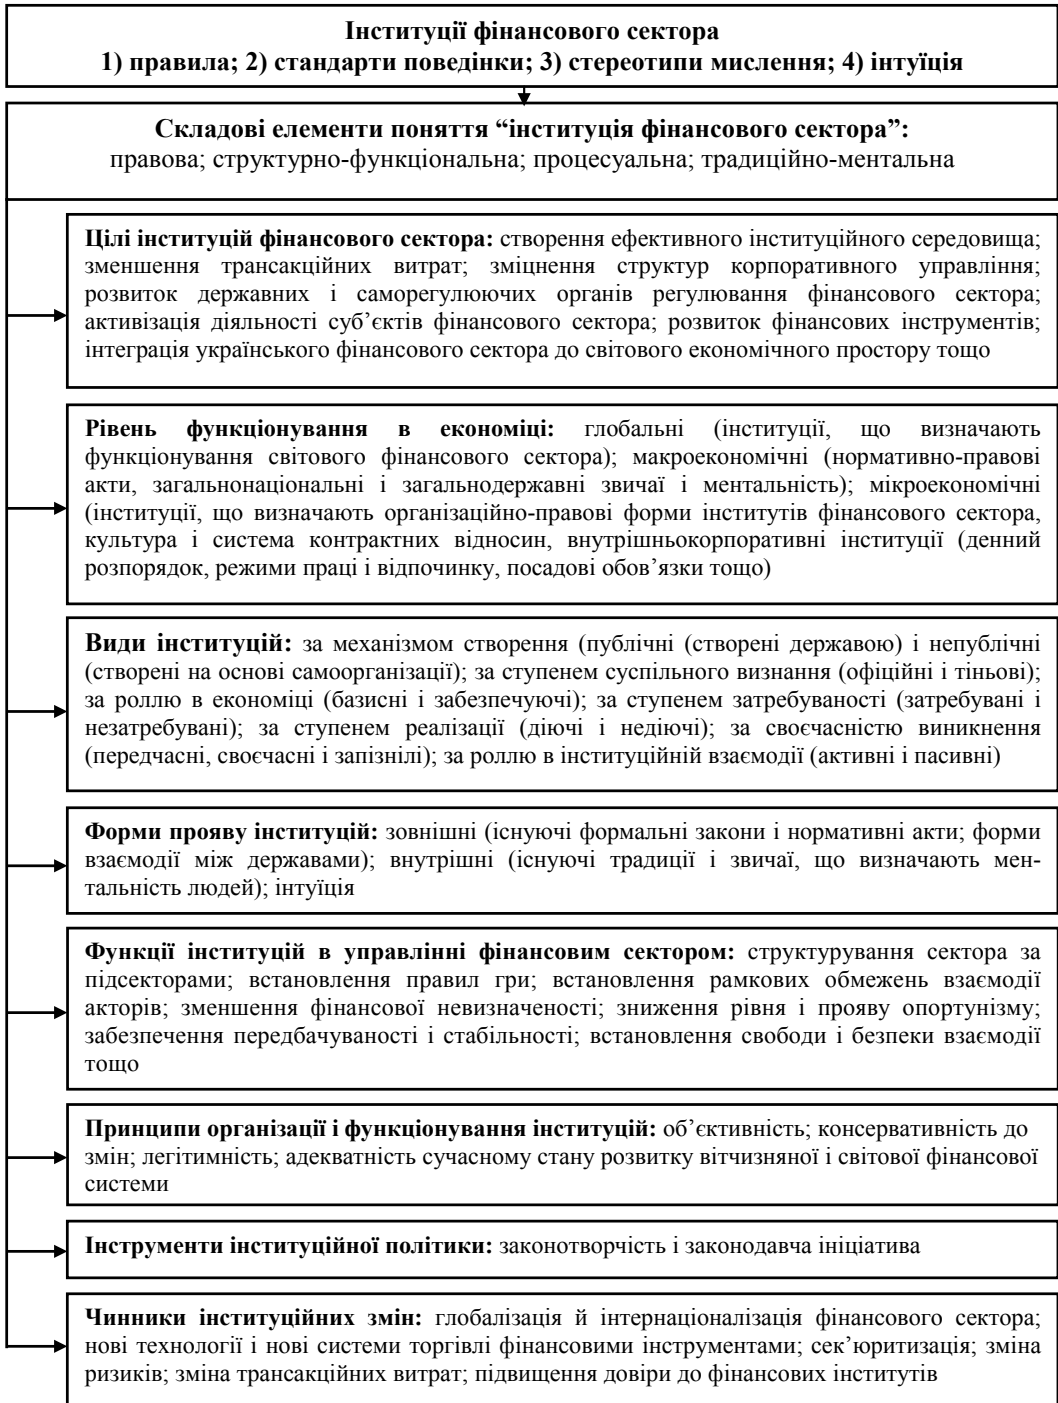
**Інституції фінансового сектора**
**1) правила; 2) стандарти поведінки; 3) стереотипи мислення; 4) інтуїція**

**Складові елементи поняття "інституція фінансового сектора":**
правова; структурно-функціональна; процесуальна; традиційно-ментальна

**Цілі інституцій фінансового сектора:** створення ефективного інституційного середовища; зменшення трансакційних витрат; зміцнення структур корпоративного управління; розвиток державних і саморегулюючих органів регулювання фінансового сектора; активізація діяльності суб'єктів фінансового сектора; розвиток фінансових інструментів; інтеграція українського фінансового сектора до світового економічного простору тощо

**Рівень функціонування в економіці:** глобальні (інституції, що визначають функціонування світового фінансового сектора); макроекономічні (нормативно-правові акти, загальнонаціональні і загальнодержавні звичаї і ментальність); мікроекономічні (інституції, що визначають організаційно-правові форми інститутів фінансового сектора, культура і система контрактних відносин, внутрішньокорпоративні інституції (денний розпорядок, режими праці і відпочинку, посадові обов'язки тощо)

**Види інституцій:** за механізмом створення (публічні (створені державою) і непублічні (створені на основі самоорганізації); за ступенем суспільного визнання (офіційні і тіньові); за роллю в економіці (базисні і забезпечуючі); за ступенем затребуваності (затребувані і незатребувані); за ступенем реалізації (діючі і недіючі); за своєчасністю виникнення (передчасні, своєчасні і запізнілі); за роллю в інституційній взаємодії (активні і пасивні)

**Форми прояву інституцій:** зовнішні (існуючі формальні закони і нормативні акти; форми взаємодії між державами); внутрішні (існуючі традиції і звичаї, що визначають ментальність людей); інтуїція

**Функції інституцій в управлінні фінансовим сектором:** структурування сектора за підсекторами; встановлення правил гри; встановлення рамкових обмежень взаємодії акторів; зменшення фінансової невизначеності; зниження рівня і прояву опортунізму; забезпечення передбачуваності і стабільності; встановлення свободи і безпеки взаємодії тощо

**Принципи організації і функціонування інституцій:** об'єктивність; консервативність до змін; легітимність; адекватність сучасному стану розвитку вітчизняної і світової фінансової системи

**Інструменти інституційної політики:** законотворчість і законодавча ініціатива

**Чинники інституційних змін:** глобалізація й інтернаціоналізація фінансового сектора; нові технології і нові системи торгівлі фінансовими інструментами; сек'юритизація; зміна ризиків; зміна трансакційних витрат; підвищення довіри до фінансових інститутів